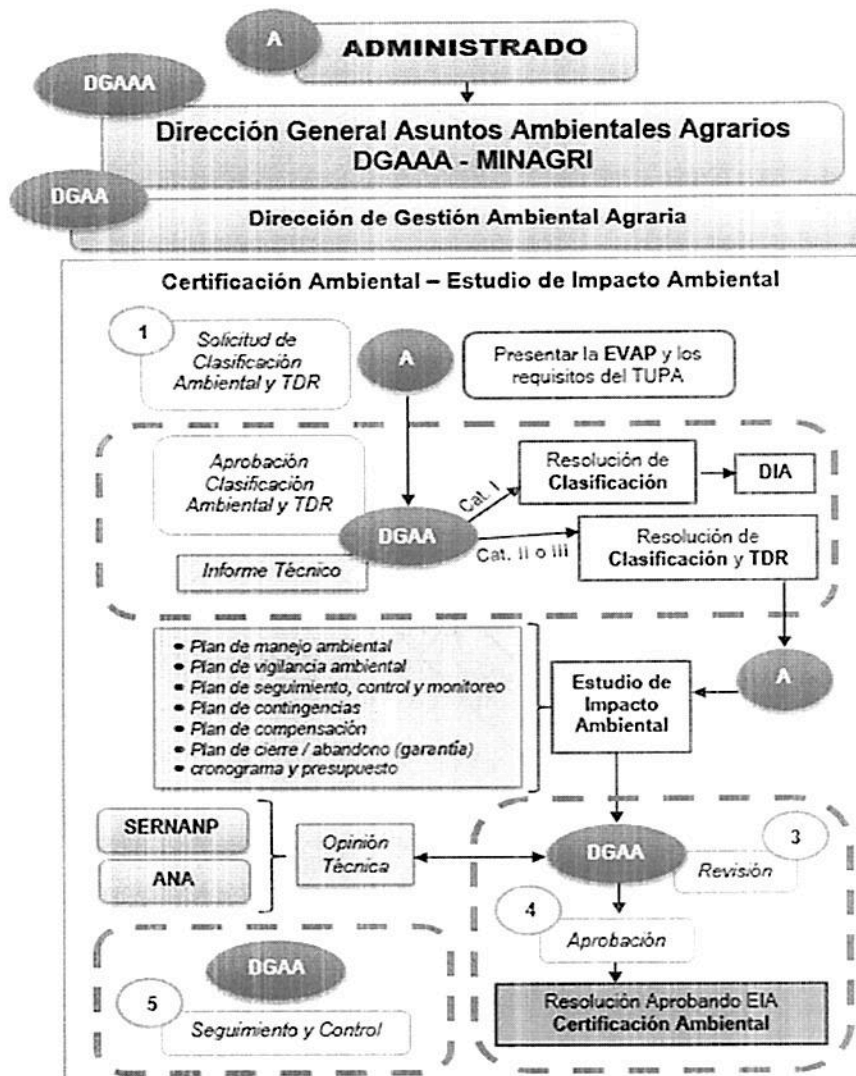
A
ADMINISTRADO

DGAAA
Dirección General Asuntos Ambientales Agrarios
DGAAA - MINAGRI

DGAA
Dirección de Gestión Ambiental Agraria

Certificación Ambiental – Estudio de Impacto Ambiental

1
Solicitud de Clasificación Ambiental y TDR

A

Presentar la EVAP y los requisitos del TUPA

Aprobación Clasificación Ambiental y TDR

DGAA

Cat. I

Resolución de Clasificación

DIA

Cat. II o III

Resolución de Clasificación y TDR

Informe Técnico

• Plan de manejo ambiental
• Plan de vigilancia ambiental
• Plan de seguimiento, control y monitoreo
• Plan de contingencias
• Plan de compensación
• Plan de cierre / abandono (garantía)
• cronograma y presupuesto

Estudio de Impacto Ambiental

A

SERNANP

ANA

Opinión Técnica

DGAA

3

Revisión

4

Aprobación

Resolución Aprobando EIA
Certificación Ambiental

DGAA

5

Seguimiento y Control